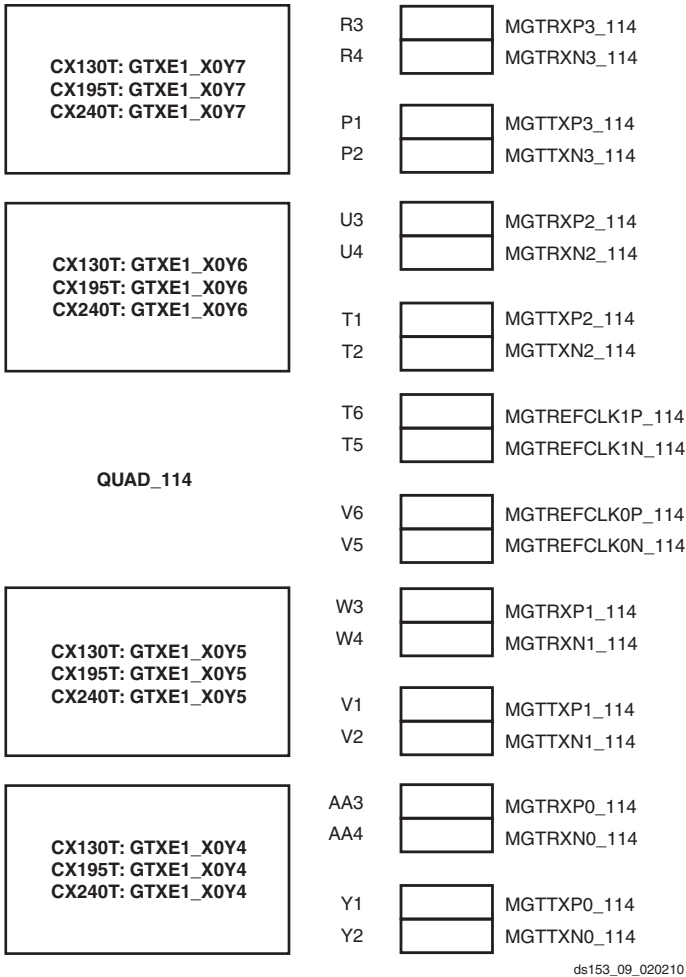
CX130T: GTXE1_X0Y7
CX195T: GTXE1_X0Y7
CX240T: GTXE1_X0Y7

R3 MGTRXP3_114
R4 MGTRXN3_114
P1 MGTTXP3_114
P2 MGTTXN3_114

CX130T: GTXE1_X0Y6
CX195T: GTXE1_X0Y6
CX240T: GTXE1_X0Y6

U3 MGTRXP2_114
U4 MGTRXN2_114
T1 MGTTXP2_114
T2 MGTTXN2_114

QUAD_114

T6 MGTREFCLK1P_114
T5 MGTREFCLK1N_114
V6 MGTREFCLK0P_114
V5 MGTREFCLK0N_114

CX130T: GTXE1_X0Y5
CX195T: GTXE1_X0Y5
CX240T: GTXE1_X0Y5

W3 MGTRXP1_114
W4 MGTRXN1_114
V1 MGTTXP1_114
V2 MGTTXN1_114

CX130T: GTXE1_X0Y4
CX195T: GTXE1_X0Y4
CX240T: GTXE1_X0Y4

AA3 MGTRXP0_114
AA4 MGTRXN0_114
Y1 MGTTXP0_114
Y2 MGTTXN0_114

ds153_09_020210